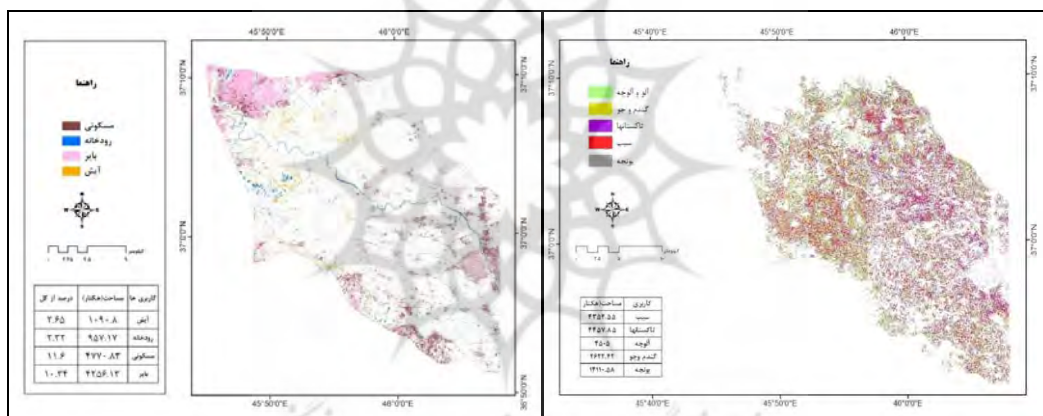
45°50'0"E
46°0'0"E
37°10'0"N
37°0'0"N
36°50'0"N
راهنما
مسکونی
رودخانه
بایر
آیش
کیلومتر
| کاربری ها | مساحت(هکتار) | درصد از کل |
|---|---|---|
| آیش | ۱۰۹۰.۸ | ۲.۴۵ |
| رودخانه | ۹۵۷.۱۷ | ۲.۲۲ |
| مسکونی | ۴۷۷۰.۸۳ | ۱۱.۶ |
| بایر | ۴۲۵۶.۱۳ | ۱۰.۳۴ |

45°40'0"E
45°50'0"E
46°0'0"E
37°10'0"N
37°0'0"N
راهنما
آلو و آلوچه
گندم و جو
تاکستانها
سیب
یونجه
کیلومتر
| کاربری | مساحت/هکتار |
|---|---|
| سیب | ۴۳۵۲.۵۵ |
| تاکستانها | ۴۴۵۷.۸۵ |
| آلوچه | ۴۵.۵ |
| گندم وجو | ۲۶۲۲.۲۴ |
| یونجه | ۱۴۱۱.۵۸ |
35°40'0"E
45°50'0"E
40°0'0"E